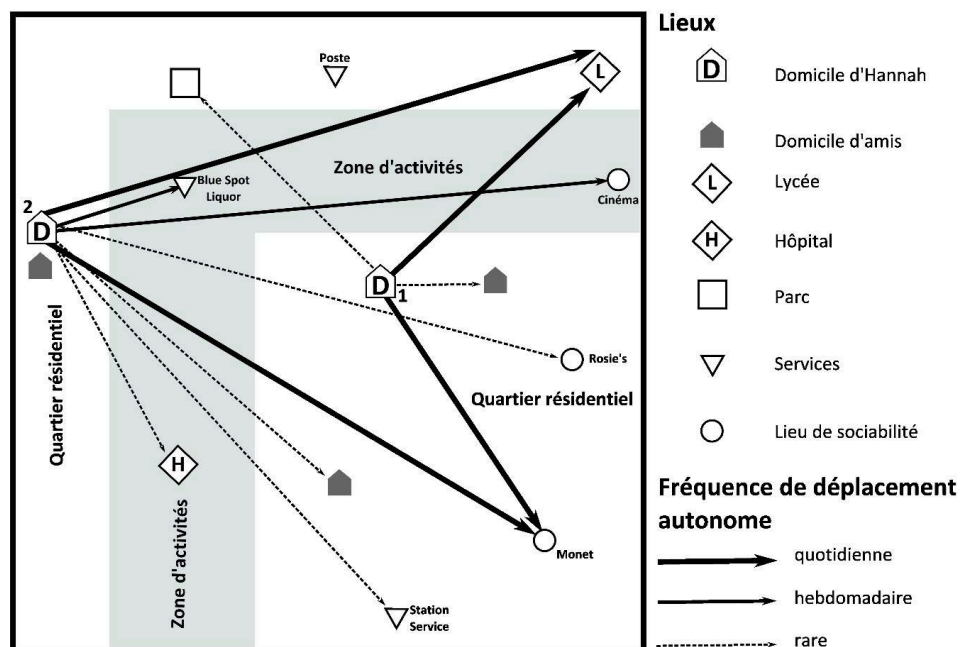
Poste

L

Zone d'activités

Blue Spot Liquor

Cinéma

2
D

D
1

Rosie's

Quartier résidentiel

Quartier résidentiel

H

Zone d'activités

Monet

Station Service

Lieux

D Domicile d'Hannah

Domicile d'amis

L Lycée

H Hôpital

Parc

Services

Lieu de sociabilité

Fréquence de déplacement autonome

quotidienne

hebdomadaire

rare